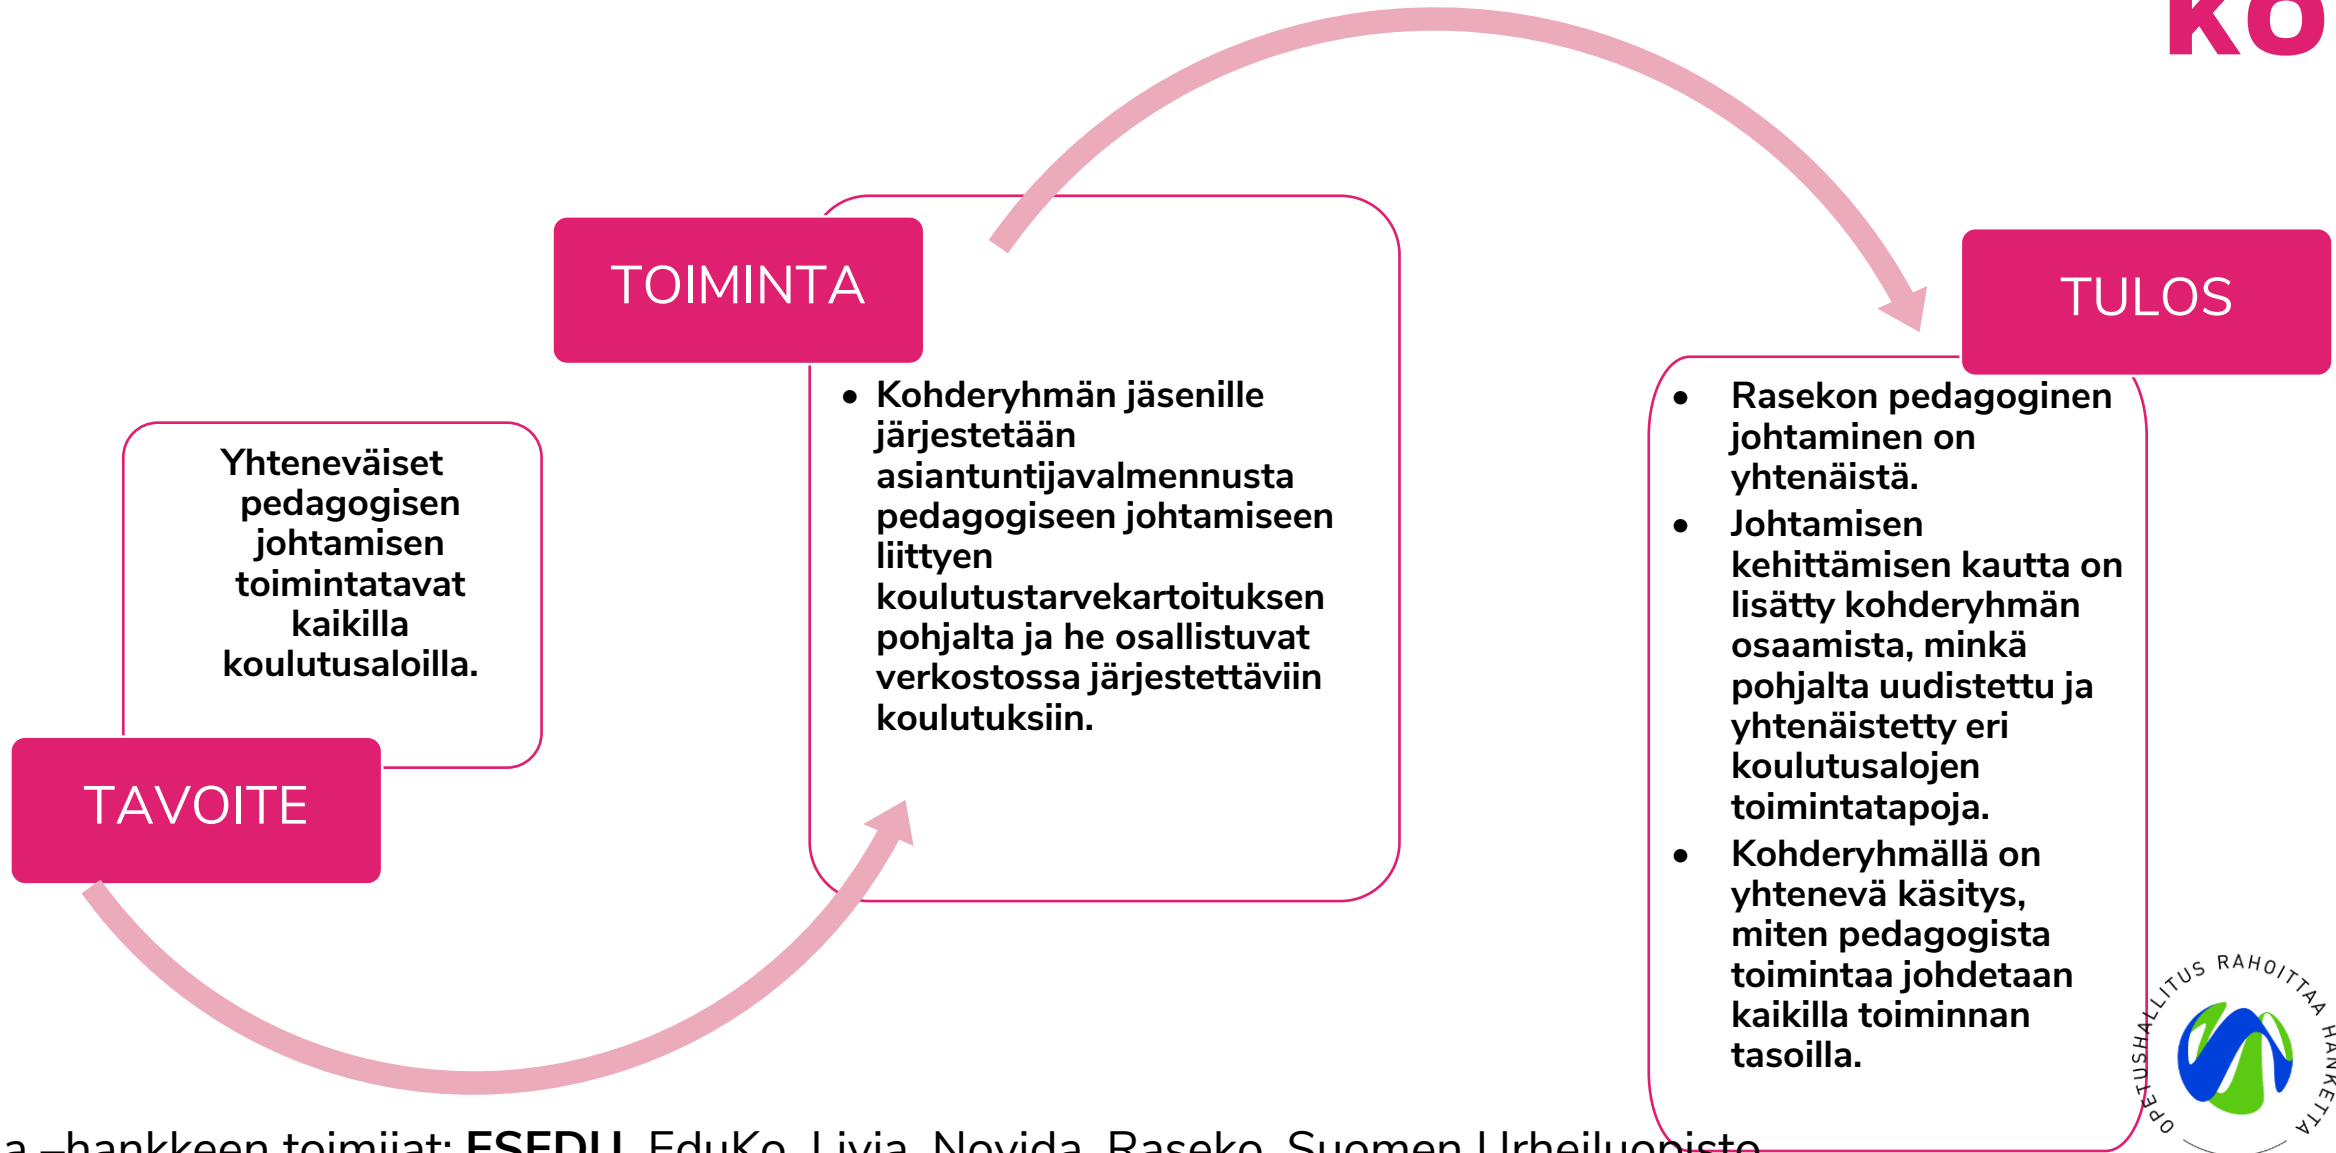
KO

TOIMINTA

• Kohderyhmän jäsenille järjestetään asiantuntijavalmennusta pedagogiseen johtamiseen liittyen koulutustarvekartoituksen pohjalta ja he osallistuvat verkostossa järjestettäviin koulutuksiin.

TULOS

• Rasekon pedagoginen johtaminen on yhtenäistä.
• Johtamisen kehittämisen kautta on lisätty kohderyhmän osaamista, minkä pohjalta uudistettu ja yhtenäistetty eri koulutusalojen toimintatapoja.
• Kohderyhmällä on yhtenevä käsitys, miten pedagogista toimintaa johdetaan kaikilla toiminnan tasoilla.

Yhteneväiset pedagogisen johtamisen toimintatavat kaikilla koulutusaloilla.

TAVOITE

OPETUSHALLITUS RAHOITTAA HANKETTA

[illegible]a –hankkeen toimijat: ESEDU, EduKo, Livia, Novida, Raseko, Suomen Urheiluopisto